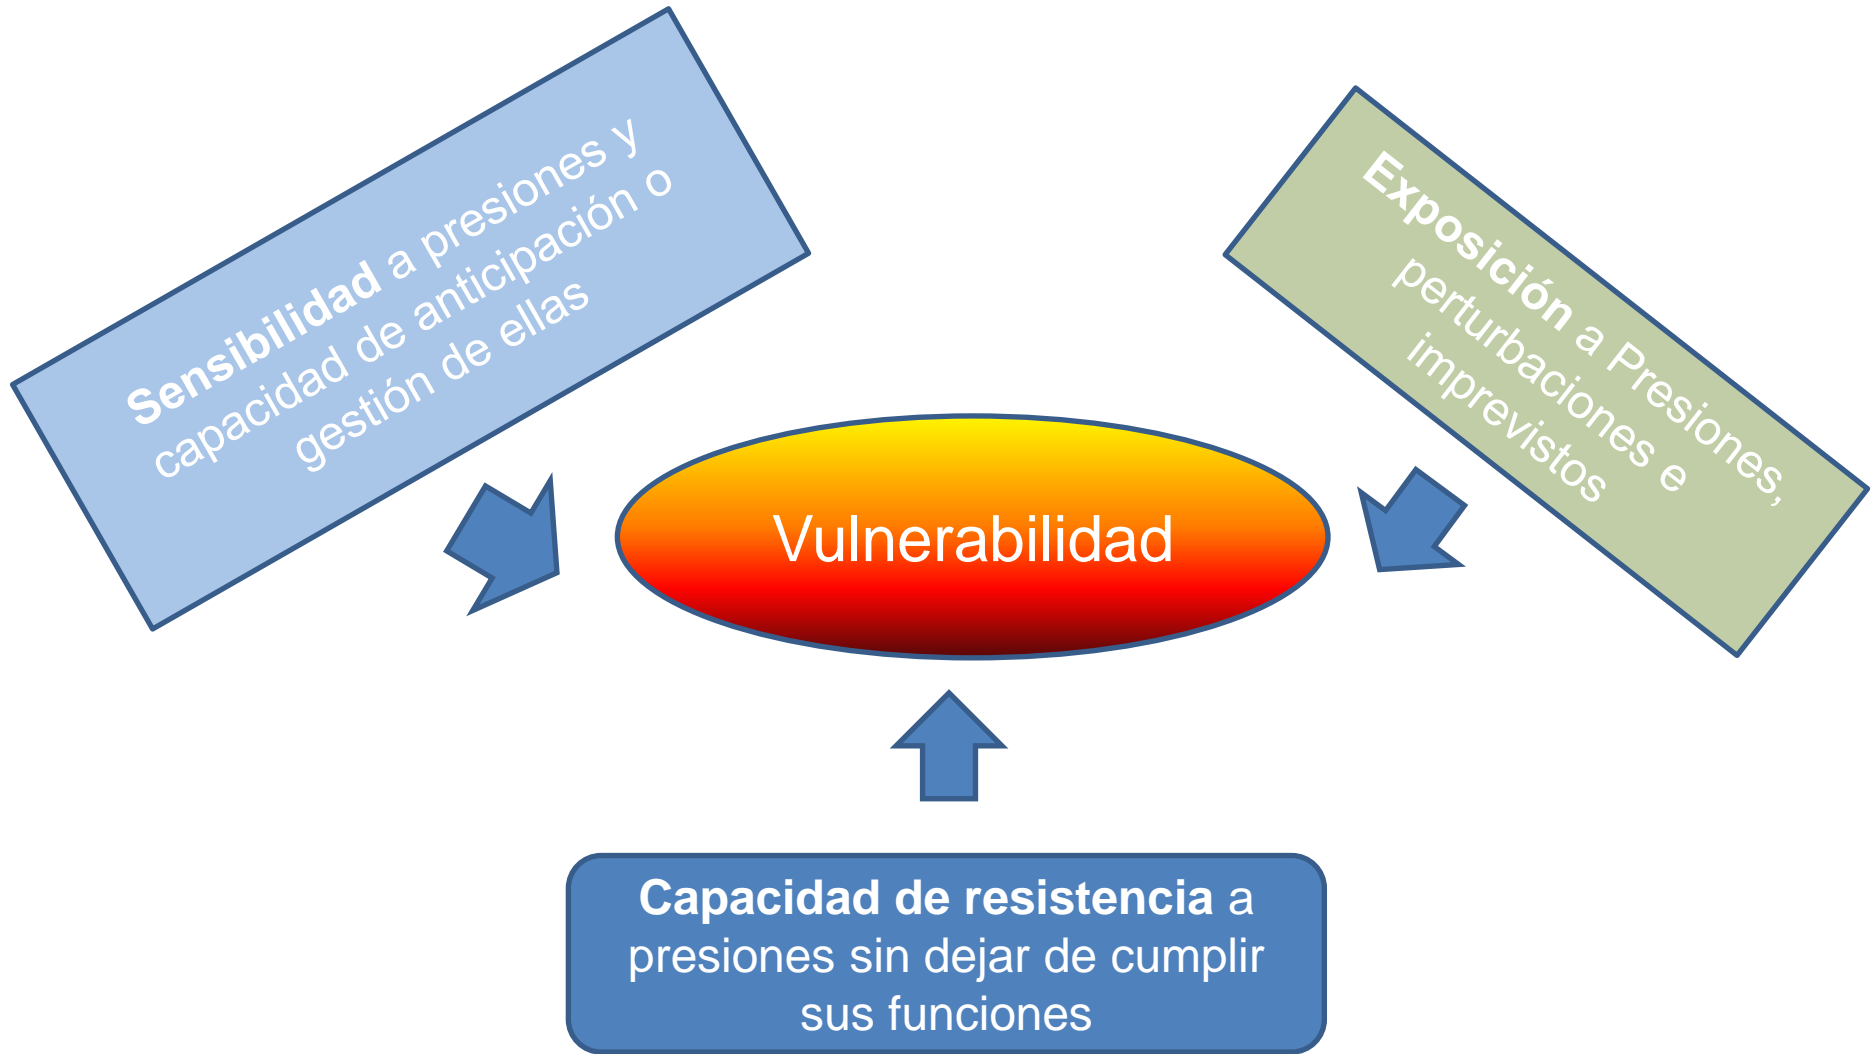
Sensibilidad a presiones y capacidad de anticipación o gestión de ellas

Exposición a Presiones, perturbaciones e imprevistos

Vulnerabilidad

Capacidad de resistencia a presiones sin dejar de cumplir sus funciones